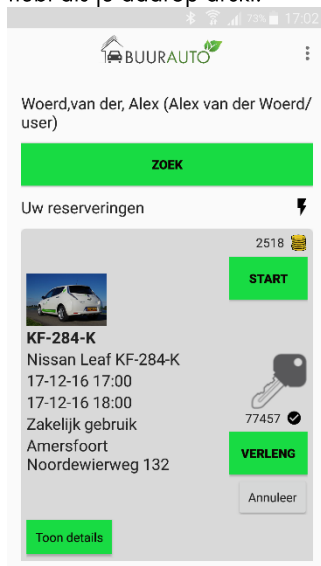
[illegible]
73% 17:02

BUURAUTO

Woerd,van der, Alex (Alex van der Woerd/ user)

ZOEK

Uw reserveringen

2518

START

KF-284-K
Nissan Leaf KF-284-K
17-12-16 17:00
17-12-16 18:00
Zakelijk gebruik
Amersfoort
Noordewierweg 132

77457

VERLENG

Annuleer

Toon details